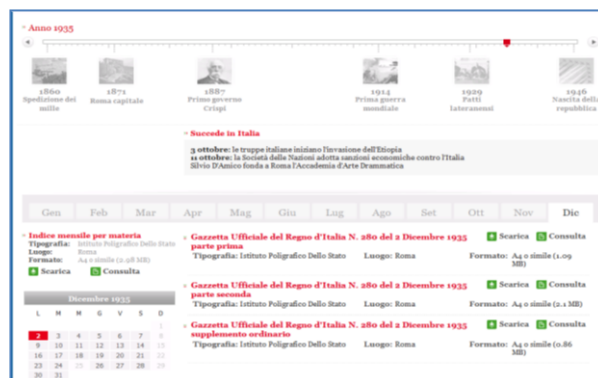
Anno 1935

1860 Spedizione dei mille
1871 Roma capitale
1887 Primo governo Crispi
1914 Prima guerra mondiale
1929 Patti lateranensi
1946 Nascita della repubblica

Succede in Italia

3 ottobre: le truppe italiane iniziano l'invasione dell'Etiopia
11 ottobre: la Società delle Nazioni adotta sanzioni economiche contro l'Italia
Silvio D'Amico fonda a Roma l'Accademia d'Arte Drammatica

| Gen | Feb | Mar | Apr | Mag | Giu | Lug | Ago | Set | Ott | Nov | Dic |
|---|---|---|---|---|---|---|---|---|---|---|---|

Indice mensile per materia
Tipografia: Istituto Poligrafico Dello Stato
Luogo: Roma
Formato: A4 o simile (2.98 MB)
Scarica Consulta

Dicembre 1935

| L | M | M | G | V | S | D |
|---|---|---|---|---|---|---|
| | | | | | | 1 |
| 2 | 3 | 4 | 5 | 6 | 7 | 8 |
| 9 | 10 | 11 | 12 | 13 | 14 | 15 |
| 16 | 17 | 18 | 19 | 20 | 21 | 22 |
| 23 | 24 | 25 | 26 | 27 | 28 | 29 |
| 30 | 31 | | | | | |

Gazzetta Ufficiale del Regno d'Italia N. 280 del 2 Dicembre 1935 parte prima
Scarica Consulta
Tipografia: Istituto Poligrafico Dello Stato Luogo: Roma Formato: A4 o simile (1.09 MB)

Gazzetta Ufficiale del Regno d'Italia N. 280 del 2 Dicembre 1935 parte seconda
Scarica Consulta
Tipografia: Istituto Poligrafico Dello Stato Luogo: Roma Formato: A4 o simile (2.1 MB)

Gazzetta Ufficiale del Regno d'Italia N. 280 del 2 Dicembre 1935 supplemento ordinario
Scarica Consulta
Tipografia: Istituto Poligrafico Dello Stato Luogo: Roma Formato: A4 o simile (0.86 MB)